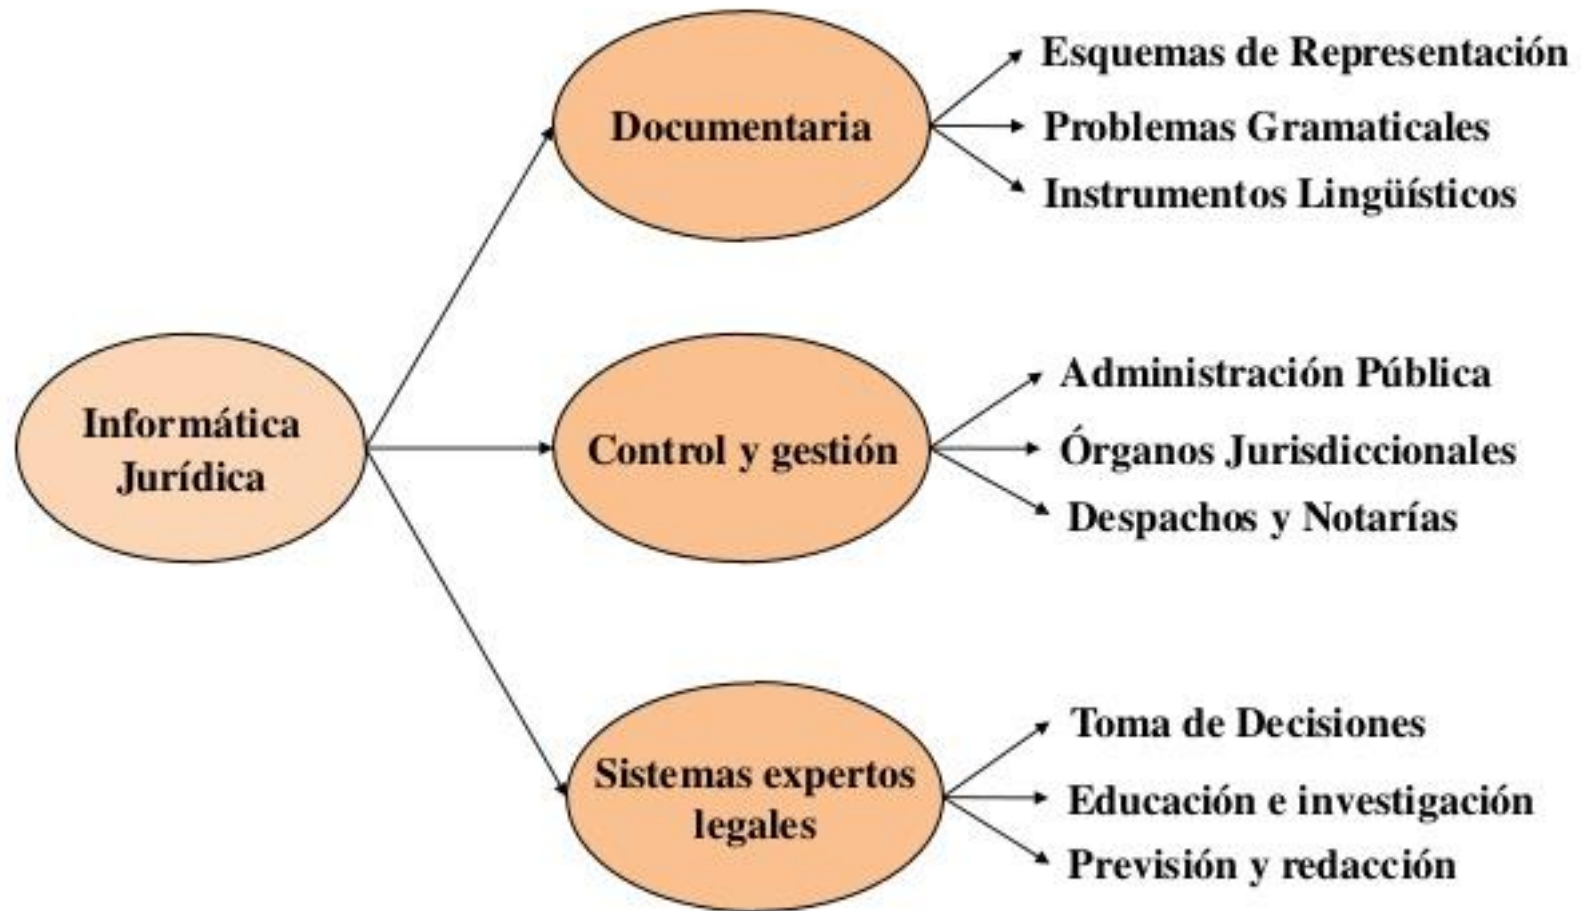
Informática Jurídica

Documentaria

Esquemas de Representación

Problemas Gramaticales

Instrumentos Lingüísticos

Control y gestión

Administración Pública

Órganos Jurisdiccionales

Despachos y Notarías

Sistemas expertos legales

Toma de Decisiones

Educación e investigación

Previsión y redacción